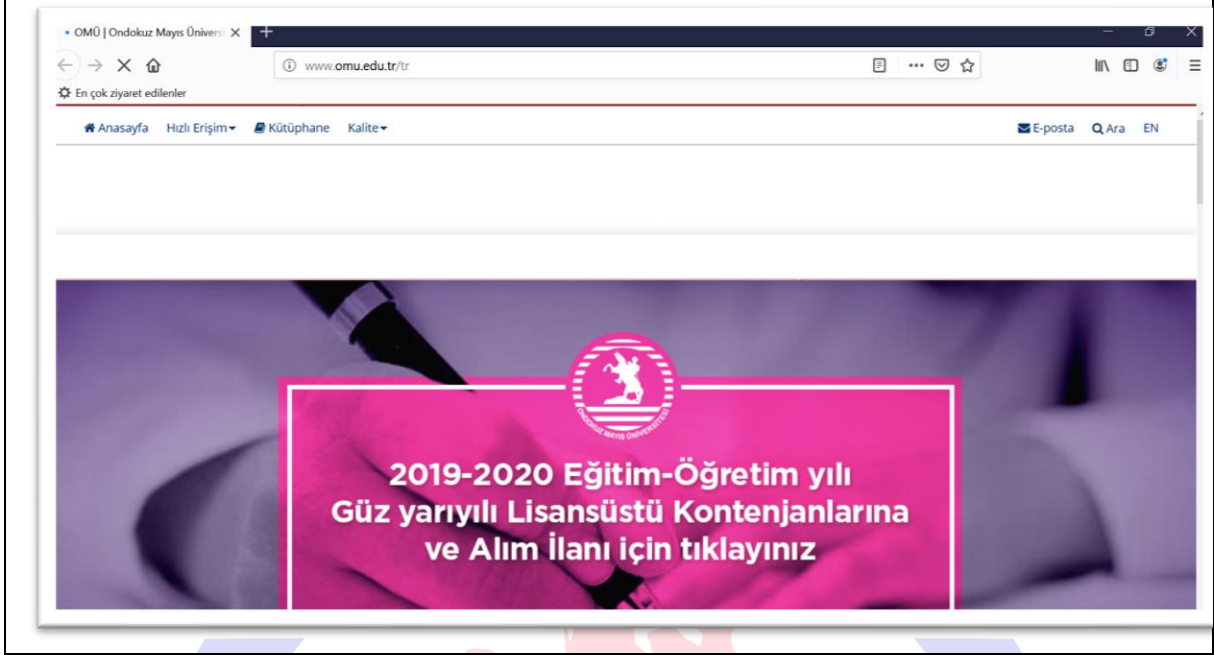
OMÜ | Ondokuz Mayıs Ünivers

www.omu.edu.tr/tr

En çok ziyaret edilenler

Anasayfa Hızlı Erişim Kütüphane Kalite

E-posta Ara EN

ONDOKUZ MAYIS ÜNİVERSİTESİ

2019-2020 Eğitim-Öğretim yılı Güz yarıyılı Lisansüstü Kontenjanlarına ve Alım İlanı için tıklayınız